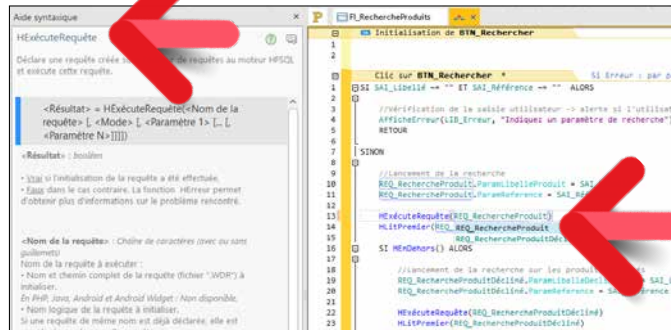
Aide syntaxique

HExécuteRequête

Déclare une requête créé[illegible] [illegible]e requêtes au moteur HFSQL et exécute cette requête.

<Résultat> = HExécuteRequête(<Nom de la requête> [, <Mode> [, <Paramètre 1> [... [, <Paramètre N>]]]])

<Résultat> : booléen

• Vrai si l'initialisation de la requête a été effectuée,
• Faux dans le cas contraire. La fonction HErreur permet d'obtenir plus d'informations sur le problème rencontré.

<Nom de la requête> : Chaîne de caractères (avec ou sans guillemets)
Nom de la requête à exécuter :
• Nom et chemin complet de la requête (fichier ".WDR") à initialiser.
En PHP, Java, Android et Android Widget : Non disponible.
• Nom logique de la requête à initialiser.
Si une requête de même nom est déjà déclarée, elle est

FI_RechercheProduits

Initialisation de BTN_Rechercher

Clic sur BTN_Rechercher *   Si Erreur : par p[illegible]

11 SI SAI_Libellé = "" ET SAI_Référence = "" ALORS
12
13 //Vérification de la saisie utilisateur -> alerte si l'utilisa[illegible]
14 AfficheErreur(LIB_Erreur, "Indiquez un paramètre de recherche")
15 RETOUR
16
17 SINON
18
19 //Lancement de la recherche
10 REQ_RechercheProduit.ParamLibelleProduit = SAI_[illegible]
11 REQ_RechercheProduit.ParamReference = SAI_Ré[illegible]
12
13 HExécuteRequête(REQ_RechercheProduit)
14 HLitPremier(REQ_ REQ_RechercheProduit
15 REQ_RechercheProduitDé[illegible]
16 SI HEnDehors() ALORS
17
18 //Lancement de la recherche sur les produit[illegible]
19 REQ_RechercheProduitDéclin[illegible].ParamLibelleDécl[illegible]
20 REQ_RechercheProduitDécliné.ParamReference = SA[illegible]
21
22 HExécuteRequête(REQ_RechercheProduitDécliné)
23 HLitPremier(REQ_RechercheProduitDécliné)